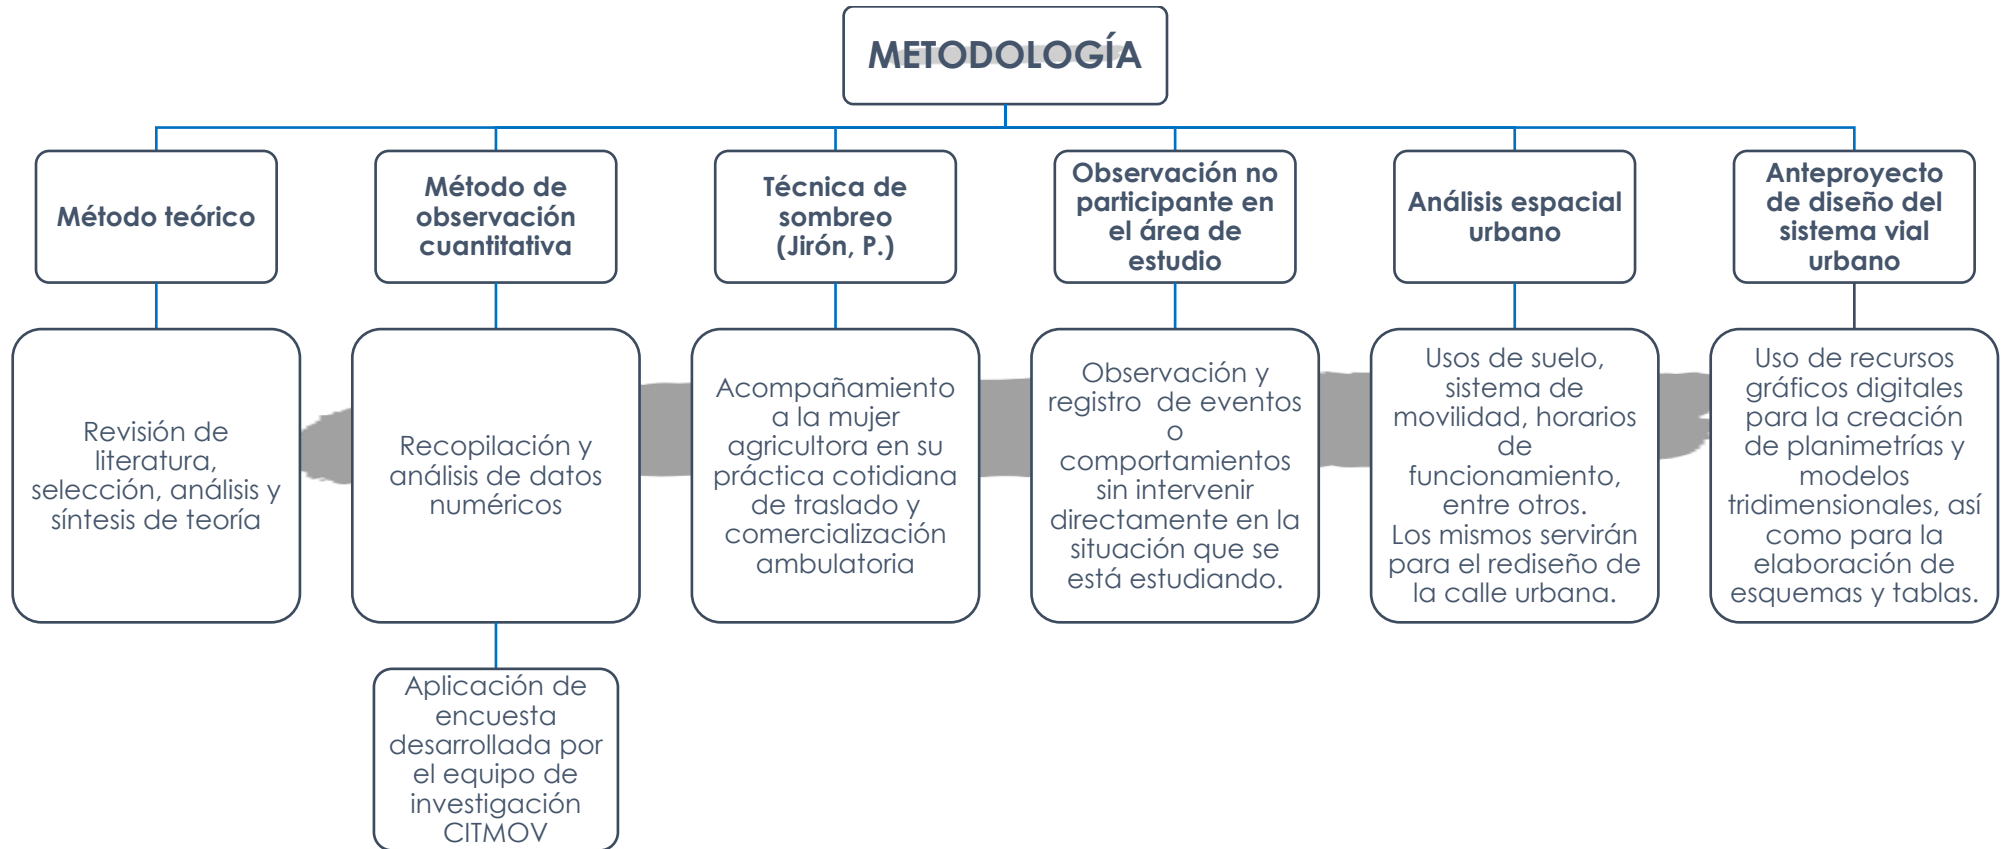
METODOLOGÍA

Método teórico

Revisión de literatura, selección, análisis y síntesis de teoría

Método de observación cuantitativa

Recopilación y análisis de datos numéricos

Aplicación de encuesta desarrollada por el equipo de investigación CITMOV

Técnica de sombreo (Jirón, P.)

Acompañamiento a la mujer agricultora en su práctica cotidiana de traslado y comercialización ambulatoria

Observación no participante en el área de estudio

Observación y registro de eventos o comportamientos sin intervenir directamente en la situación que se está estudiando.

Análisis espacial urbano

Usos de suelo, sistema de movilidad, horarios de funcionamiento, entre otros. Los mismos servirán para el rediseño de la calle urbana.

Anteproyecto de diseño del sistema vial urbano

Uso de recursos gráficos digitales para la creación de planimetrías y modelos tridimensionales, así como para la elaboración de esquemas y tablas.